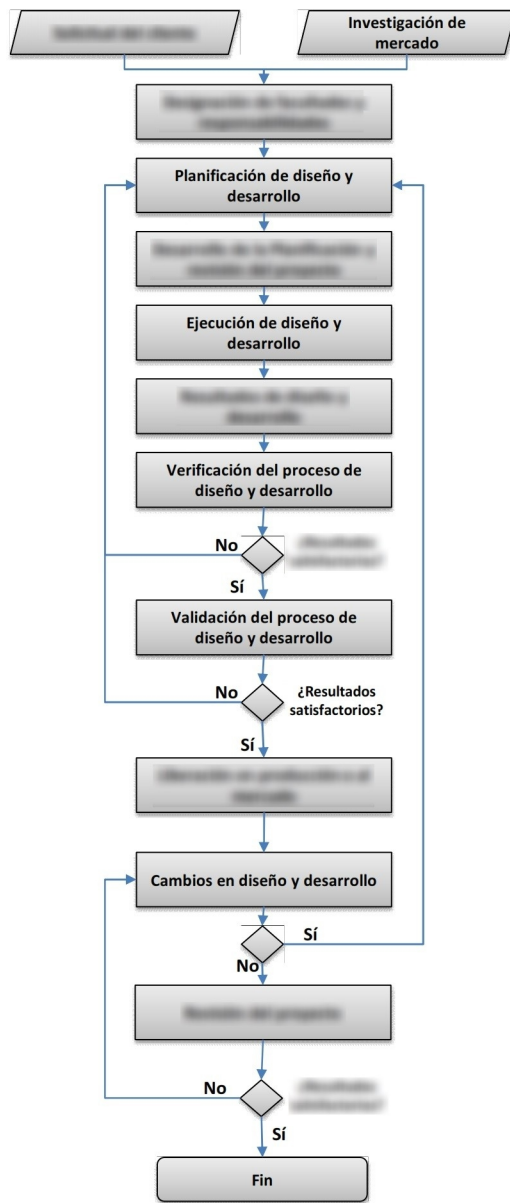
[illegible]

Investigación de mercado

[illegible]

Planificación de diseño y desarrollo

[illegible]

Ejecución de diseño y desarrollo

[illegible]

Verificación del proceso de diseño y desarrollo

No

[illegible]

Sí

Validación del proceso de diseño y desarrollo

No

¿Resultados satisfactorios?

Sí

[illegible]

Cambios en diseño y desarrollo

Sí

No

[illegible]

No

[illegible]

Sí

Fin